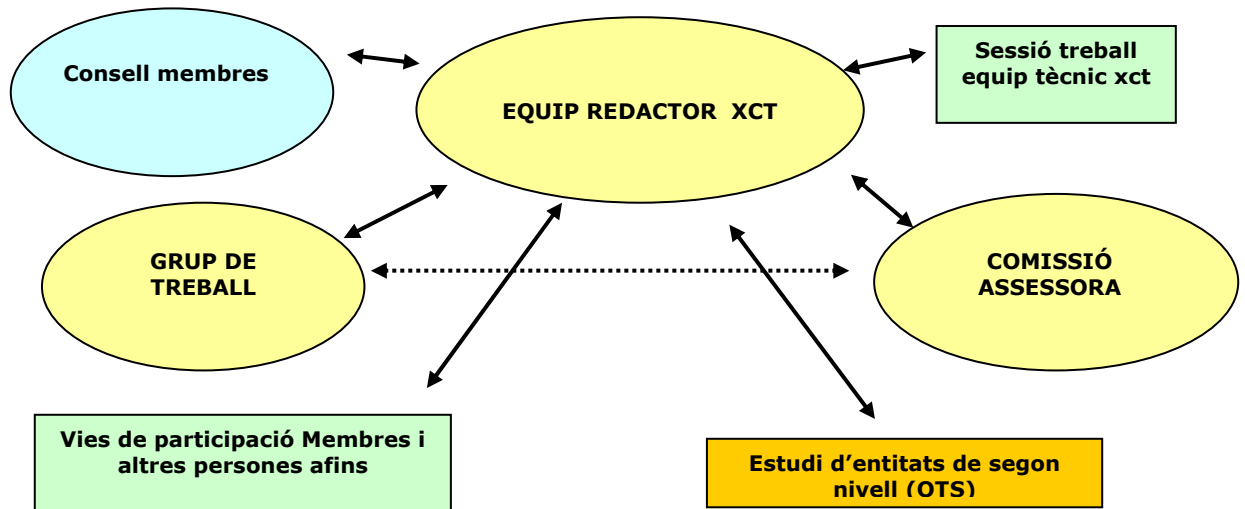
Consell membres

EQUIP REDACTOR XCT

Sessió treball equip tècnic xct

GRUP DE TREBALL

COMISSIÓ ASSESSORA

Vies de participació Membres i altres persones afins

Estudi d’entitats de segon nivell (OTS)